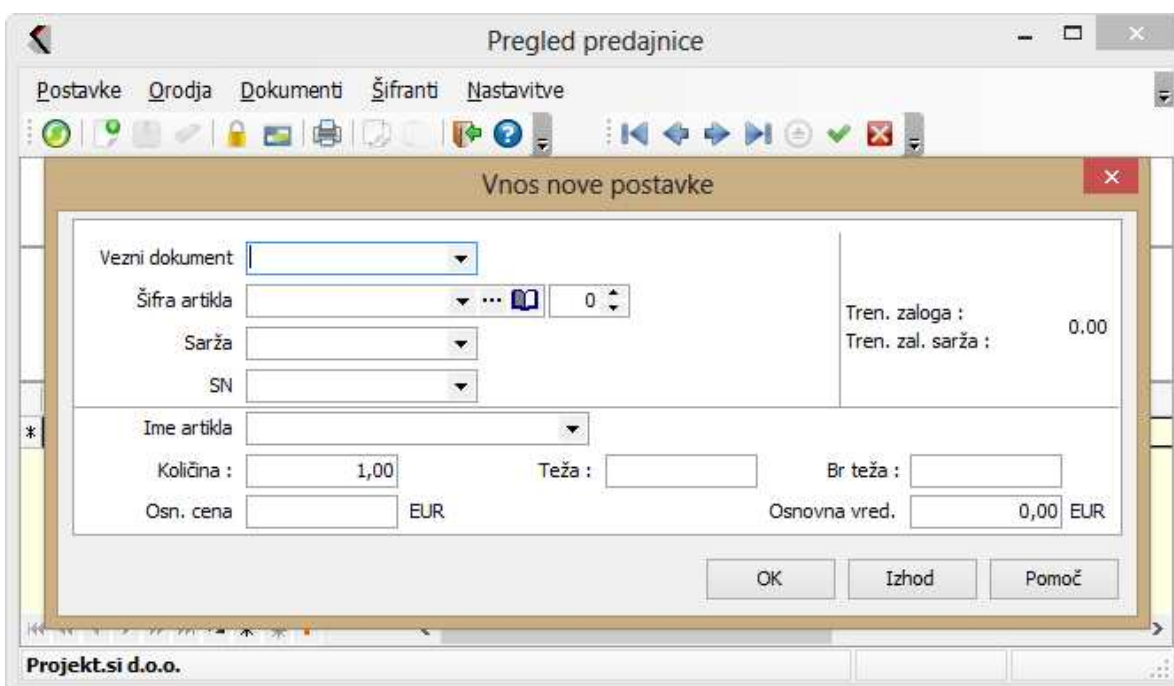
Pregled predajnice

Postavke Orodja Dokumenti Šifranti Nastavitve

Vnos nove postavke

Vezni dokument

Šifra artikla 0

Sarža

SN

Tren. zaloga : 0.00

Tren. zal. sarža :

Ime artikla

Količina : 1,00

Teža :

Br teža :

Osn. cena EUR

Osnovna vred. 0,00 EUR

OK Izhod Pomoč

Projekt.si d.o.o.